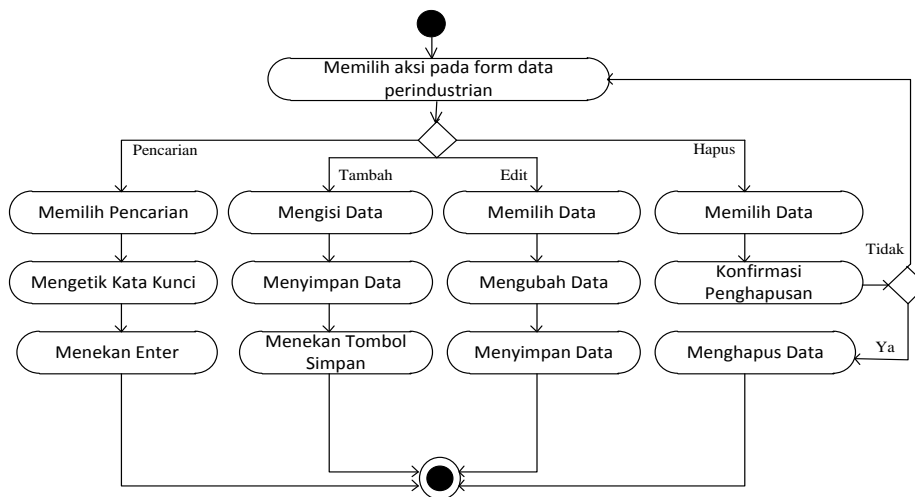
Memilih aksi pada form data perindustrian

Pencarian

Tambah

Edit

Hapus

Memilih Pencarian

Mengisi Data

Memilih Data

Memilih Data

Tidak

Mengetik Kata Kunci

Menyimpan Data

Mengubah Data

Konfirmasi Penghapusan

Menekan Enter

Menekan Tombol Simpan

Menyimpan Data

Menghapus Data

Ya